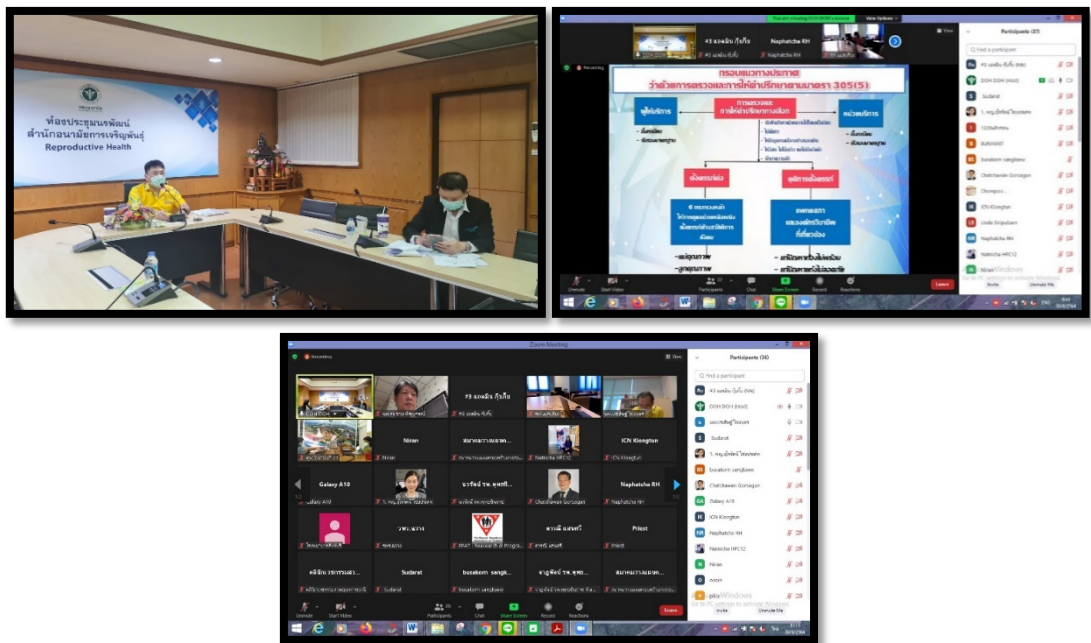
กรมอนามัย
ห้องประชุมอนามัยเจริญพันธุ์
สำนักอนามัยการเจริญพันธุ์
Reproductive Health

You are viewing DOH DOH's screen
View Options
#3 แอดมิน กับเก็บ
Naphatcha RH
Recording
กรอบแนวทางปฏิบัติ
ว่าด้วยการตรวจและการให้คำปรึกษาตามมาตรา 305(5)
การตรวจและการให้คำปรึกษาทางเลือก
ผู้ให้บริการ
หน่วยบริการ
ตั้งครรภ์ต่อ
ยุติการตั้งครรภ์
Participants (37)
Find a participant
DOH DOH (Host)
Sudarat
Busakorn sangkaew
Chatchawan Gorsagun
Chompoo
ICN Klongtan
Naphatcha RH
Nattcha HPC12
Niran
Unmute
Start Video
Participants
Chat
Share Screen
Record
Reactions
Leave
Invite
Unmute Me
Activate Windows

Zoom Meeting
Recording
View
#3 แอดมิน กับเก็บ
Niran
ICN Klongtan
Naphatcha RH
Galaxy A10
Naphatcha RH
Priest
Sudarat
busakorn sangk...
Participants (38)
Find a participant
#3 แอดมิน กับเก็บ (Me)
DOH DOH (Host)
Sudarat
busakorn sangkaew
Chatchawan Gorsagun
Galaxy A10
ICN Klongtan
Naphatcha RH
Nattcha HPC12
Niran
Unmute
Start Video
Participants
Chat
Share Screen
Record
Reactions
Leave
Invite
Unmute Me
Activate Windows